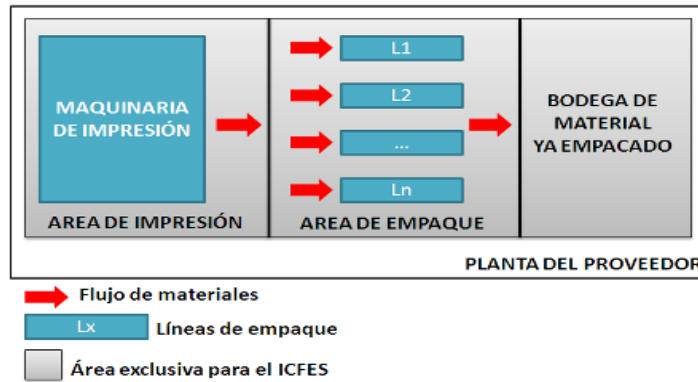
MAQUINARIA DE IMPRESIÓN

AREA DE IMPRESIÓN

L1

L2

...

Ln

AREA DE EMPAQUE

BODEGA DE MATERIAL YA EMPACADO

PLANTA DEL PROVEEDOR

Flujo de materiales

Lx

Líneas de empaque

Área exclusiva para el ICFES